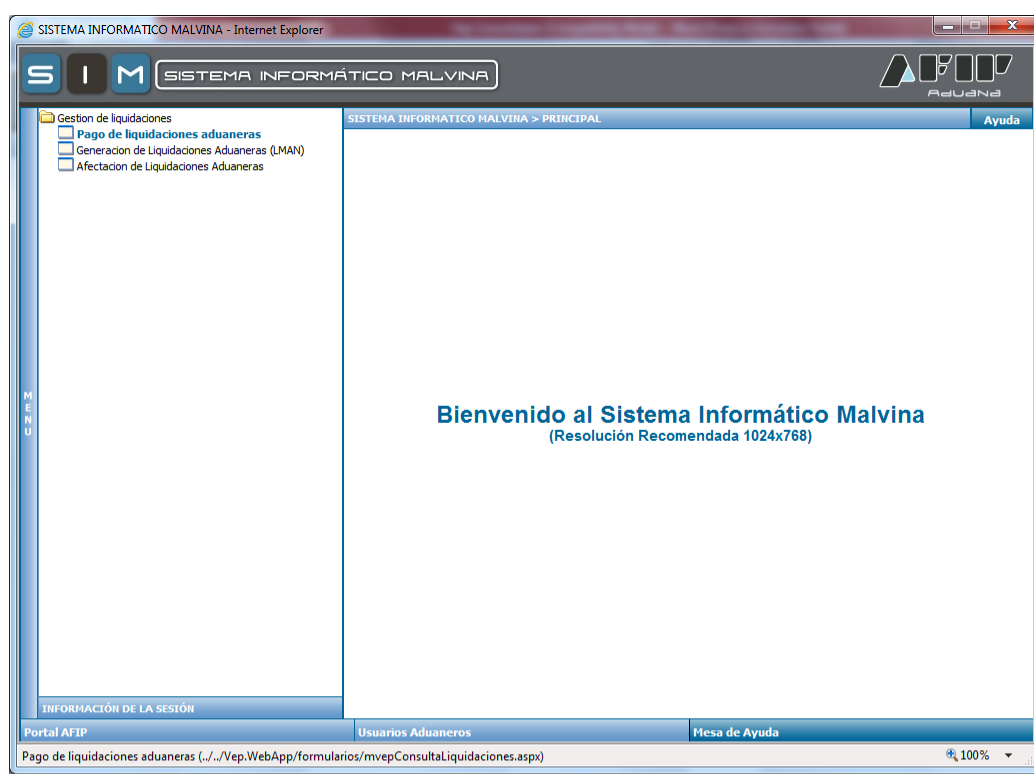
SISTEMA INFORMATICO MALVINA - Internet Explorer

S I M SISTEMA INFORMÁTICO MALVINA

AFIP Aduana

MENU

Gestion de liquidaciones
Pago de liquidaciones aduaneras
Generacion de Liquidaciones Aduaneras (LMAN)
Afectacion de Liquidaciones Aduaneras

SISTEMA INFORMATICO MALVINA > PRINCIPAL

Ayuda

Bienvenido al Sistema Informático Malvina
(Resolución Recomendada 1024x768)

INFORMACIÓN DE LA SESIÓN

Portal AFIP

Usuarios Aduaneros

Mesa de Ayuda

Pago de liquidaciones aduaneras (../../Vep.WebApp/formularios/mvepConsultaLiquidaciones.aspx)

100%